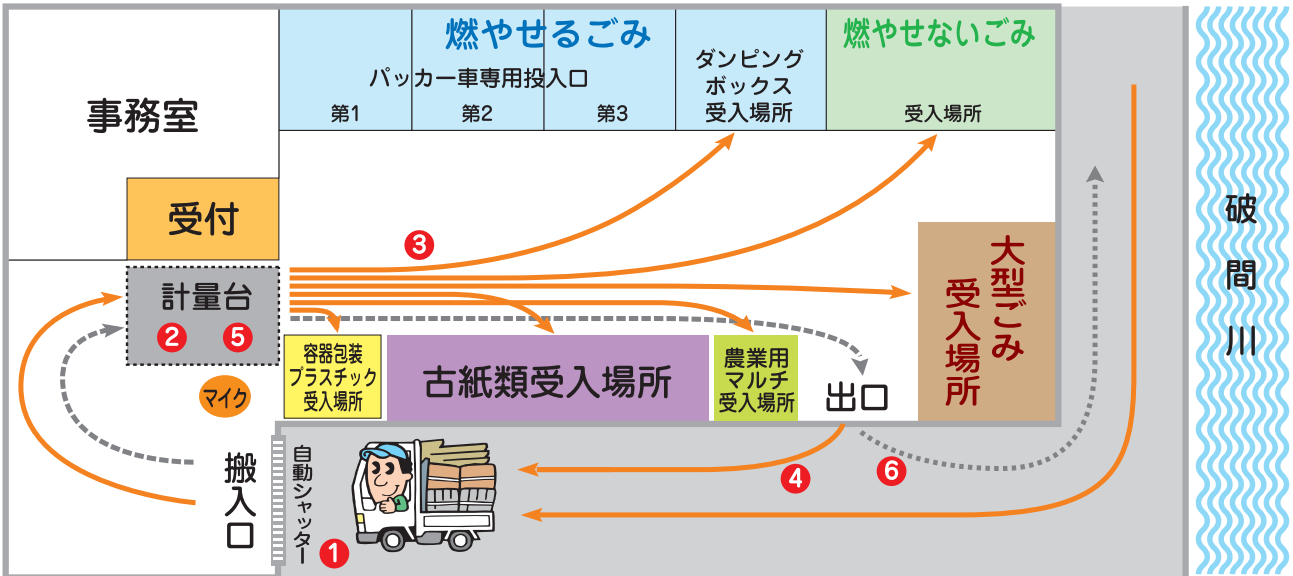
燃やせるごみ
パッカー車専用投入口
第1
第2
第3

ダンピングボックス受入場所

燃やせないごみ
受入場所

事務室

受付

計量台
2 5

マイク

3

容器包装プラスチック受入場所

古紙類受入場所

農業用マルチ受入場所

出口

大型ごみ受入場所

破間川

搬入口

自動シャッター

1

4

6